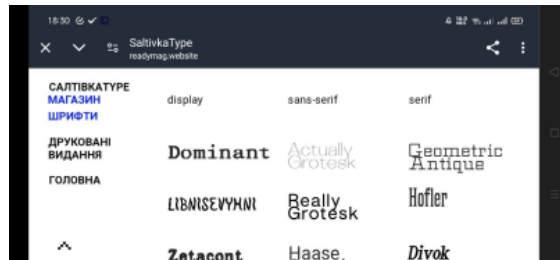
18:50

SaltivkaType
readymag.website

САЛТІВКАТУРЕ
МАГАЗИН
ШРИФТИ

ДРУКОВАНІ ВИДАННЯ

ГОЛОВНА

| display | sans-serif | serif |
|---|---|---|
| Dominant | Actually Grotesk | Geometric Antique |
| LIBNISEVYHNI | Really Grotesk | Hofler |
| Zetacont | Haase. | Divok |